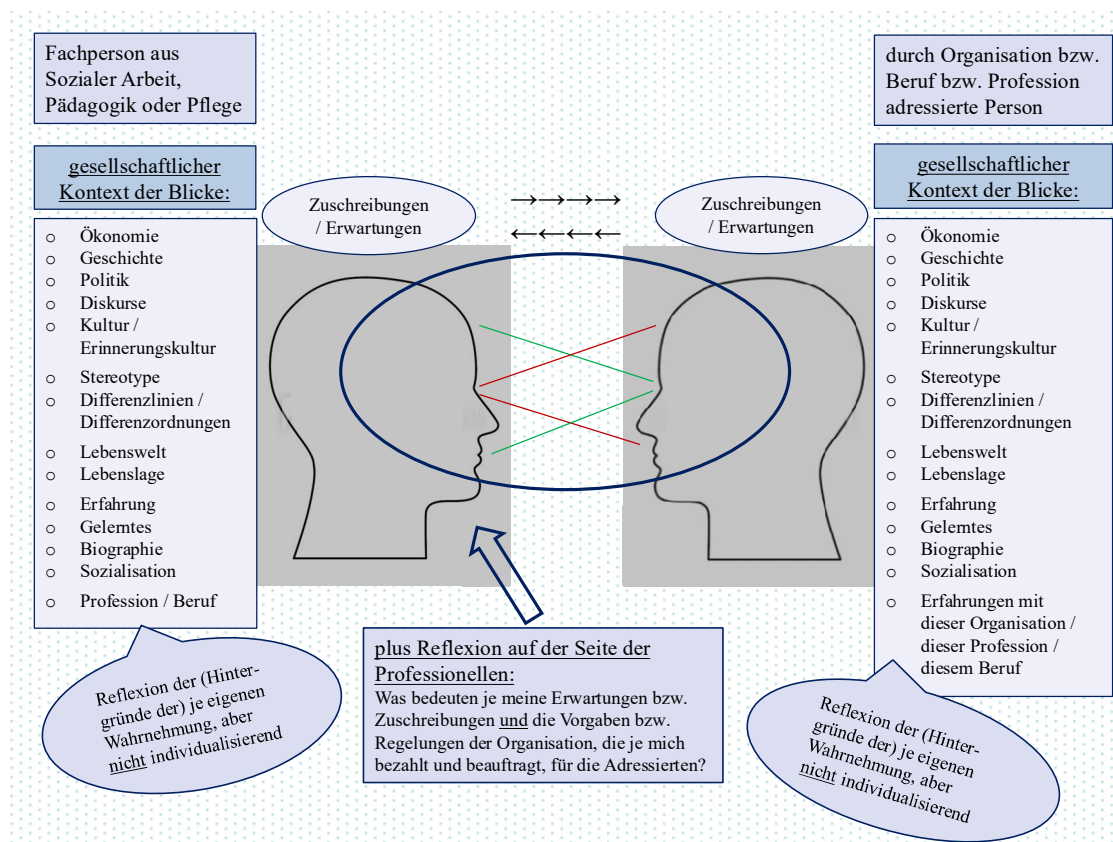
Fachperson aus Sozialer Arbeit, Pädagogik oder Pflege

gesellschaftlicher Kontext der Blicke:

- Ökonomie
- Geschichte
- Politik
- Diskurse
- Kultur / Erinnerungskultur
- Stereotype
- Differenzlinien / Differenzordnungen
- Lebenswelt
- Lebenslage
- Erfahrung
- Gelerntes
- Biographie
- Sozialisation
- Profession / Beruf

Reflexion der (Hintergründe der) je eigenen Wahrnehmung, aber nicht individualisierend

Zuschreibungen / Erwartungen

→→→→→
←←←←←

Zuschreibungen / Erwartungen

plus Reflexion auf der Seite der Professionellen:
Was bedeuten je meine Erwartungen bzw. Zuschreibungen und die Vorgaben bzw. Regelungen der Organisation, die je mich bezahlt und beauftragt, für die Adressierten?

durch Organisation bzw. Beruf bzw. Profession adressierte Person

gesellschaftlicher Kontext der Blicke:

- Ökonomie
- Geschichte
- Politik
- Diskurse
- Kultur / Erinnerungskultur
- Stereotype
- Differenzlinien / Differenzordnungen
- Lebenswelt
- Lebenslage
- Erfahrung
- Gelerntes
- Biographie
- Sozialisation
- Erfahrungen mit dieser Organisation / dieser Profession / diesem Beruf

Reflexion der (Hintergründe der) je eigenen Wahrnehmung, aber nicht individualisierend